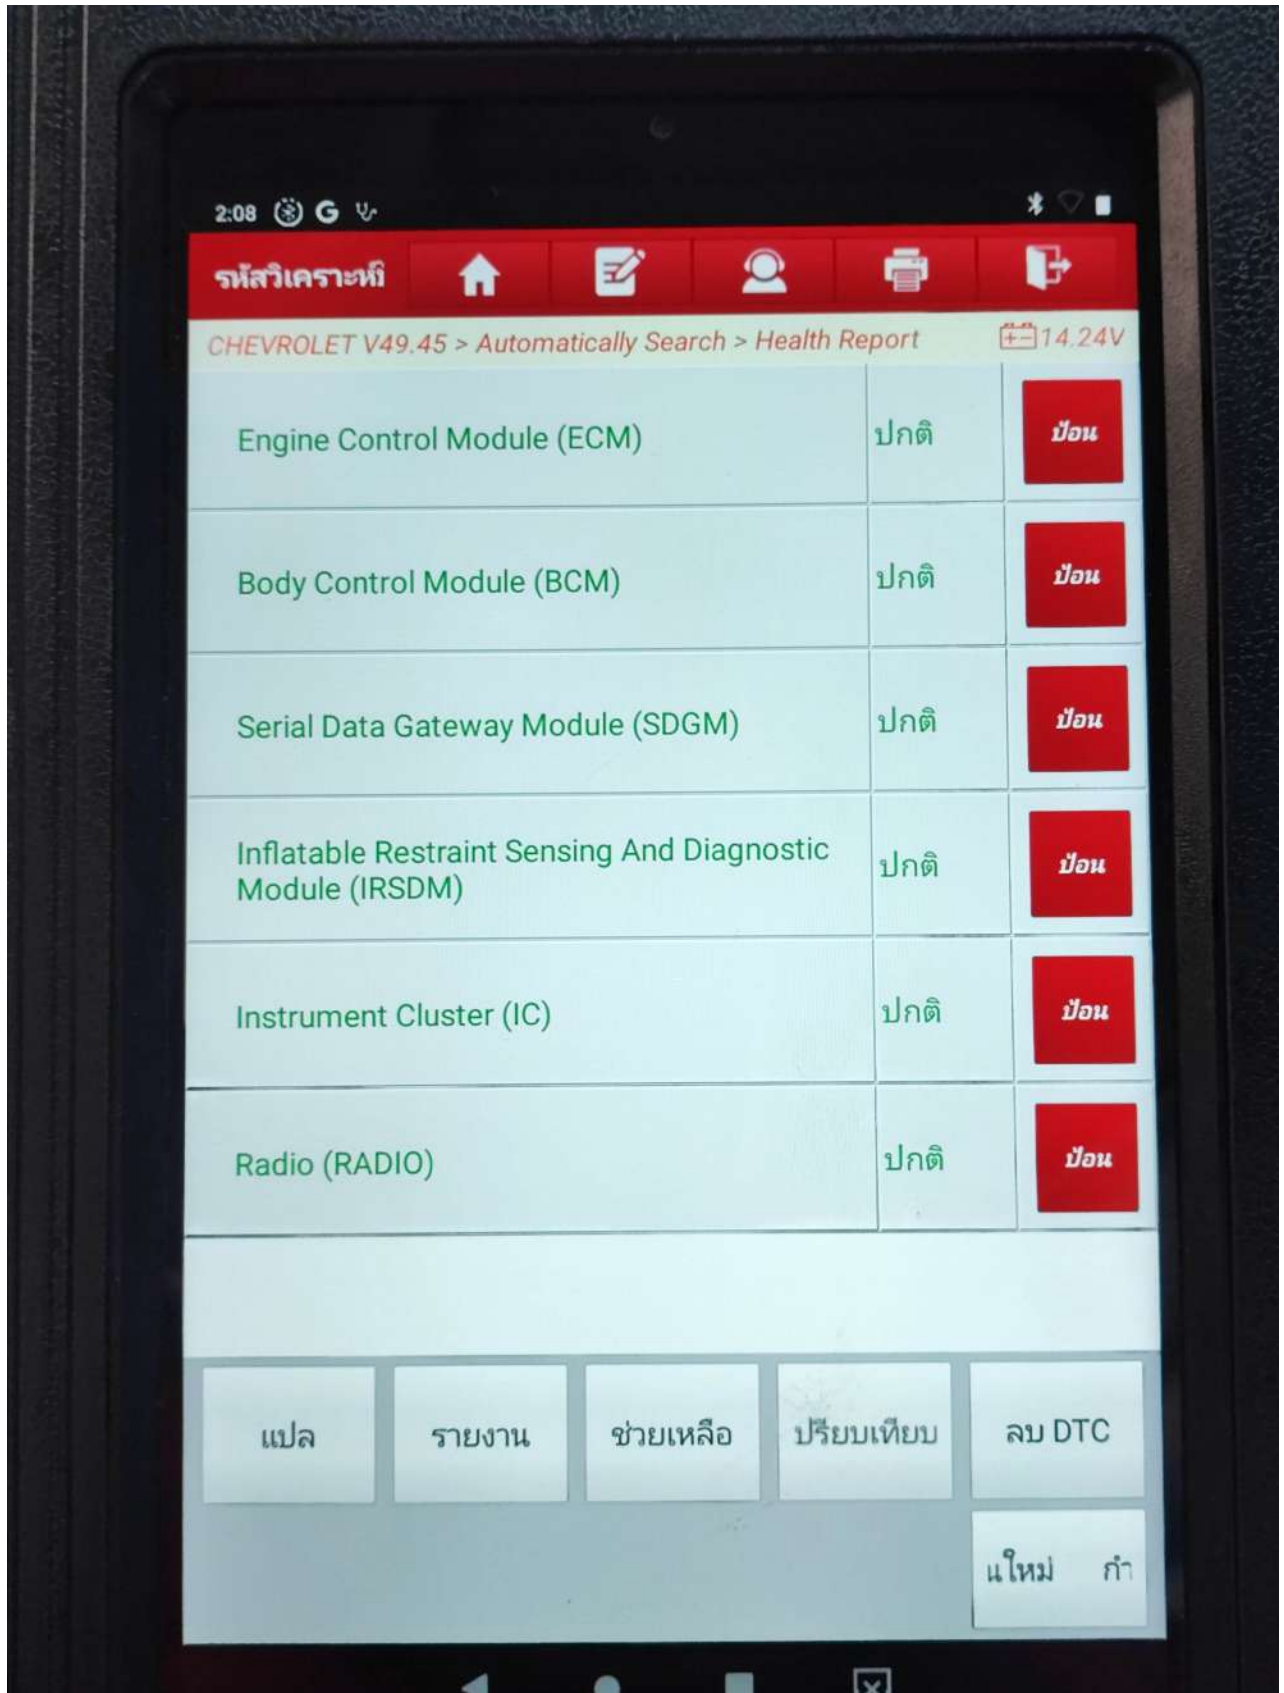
2:08

รหัสวิเคราะห์

CHEVROLET V49.45 > Automatically Search > Health Report 14.24V

| | | |
|---|---|---|
| Engine Control Module (ECM) | ปกติ | ป้อน |
| Body Control Module (BCM) | ปกติ | ป้อน |
| Serial Data Gateway Module (SDGM) | ปกติ | ป้อน |
| Inflatable Restraint Sensing And Diagnostic Module (IRSDM) | ปกติ | ป้อน |
| Instrument Cluster (IC) | ปกติ | ป้อน |
| Radio (RADIO) | ปกติ | ป้อน |

แปล รายงาน ช่วยเหลือ ปรียบเทียบ ลบ DTC

แใหม่ กำ